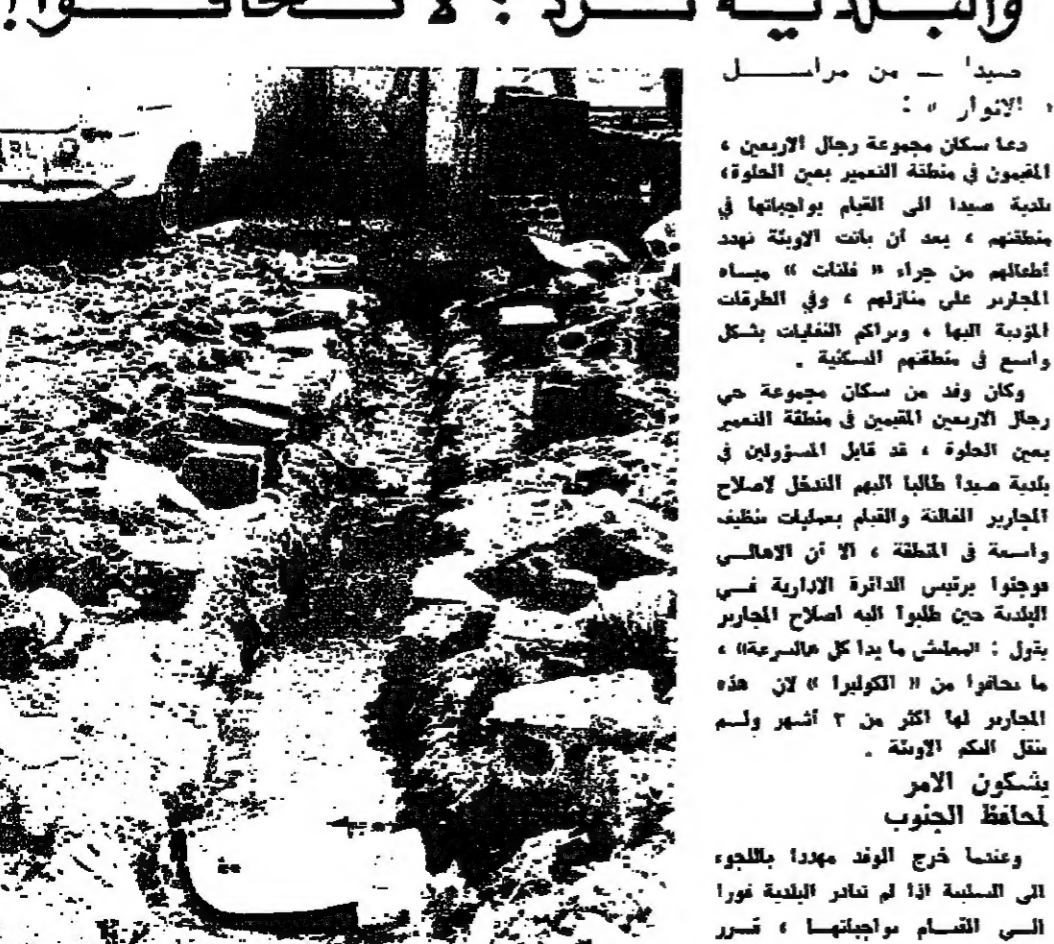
والبلدية ترد : لا تخافوا!

صيدا — من مراسل « الانوار » :

دعا سكان مجموعة رجال الاربعين ، المقيمون في منطقة التعمير بعين الحلوة، بلدية صيدا الى القيام بواجباتها في منطقتهم ، بعد أن باتت الاوبئة تهدد أطفالهم من جراء « فلتان » مياه المجارير على منازلهم ، وفي الطرقات المؤدية اليها ، وبراكم النفايات بشكل واسع في منطقتهم السكنية .

وكان وفد من سكان مجموعة حي رجال الاربعين المقيمين في منطقة التعمير بعين الحلوة ، قد قابل المسؤولين في بلدية صيدا طالبا اليهم التدخل لاصلاح المجارير الفالتة والقيام بعمليات تنظيف واسعة في المنطقة ، الا أن الاهالي فوجئوا برئيس الدائرة الادارية في البلدية حين طلبوا اليه اصلاح المجارير بقول : «معلش ما بدا كل هالسرعة» ، ما بتخافوا من « الكوليرا » لان هذه المجارير لها اكثر من ٣ أشهر ولم تنقل الكم الاوبئة .

يشكون الامر لمحافظ الجنوب

وعندما خرج الوفد مهددا باللجوء الى السلبية اذا لم تبادر البلدية فورا الى القيام بواجباتها ، تقرر